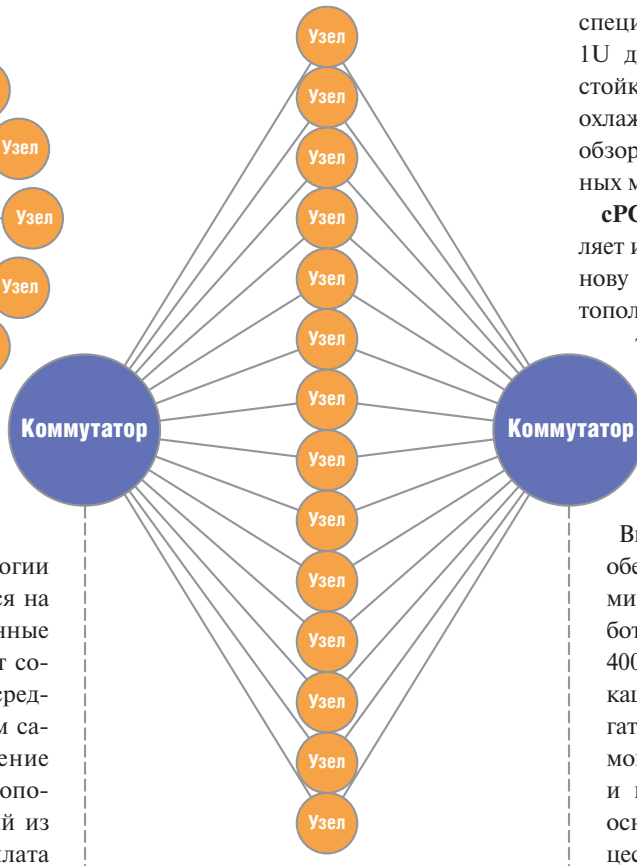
Узел

Узел

Узел

Узел

Узел

Коммутатор

Узел
Узел
Узел
Узел
Узел
Узел
Узел
Узел
Узел
Узел
Узел
Узел
Узел
Узел

Коммутатор

специ
1U д
стойк
охлаж
обзор
ных м

cPC
ляет и
нову
топол

огии
ся на
нные
т со-
сред-
м са-
ение
опо-
й из
лата

Ві
обе
ми
бот
400
кац
гат
мо
и
осн
цес